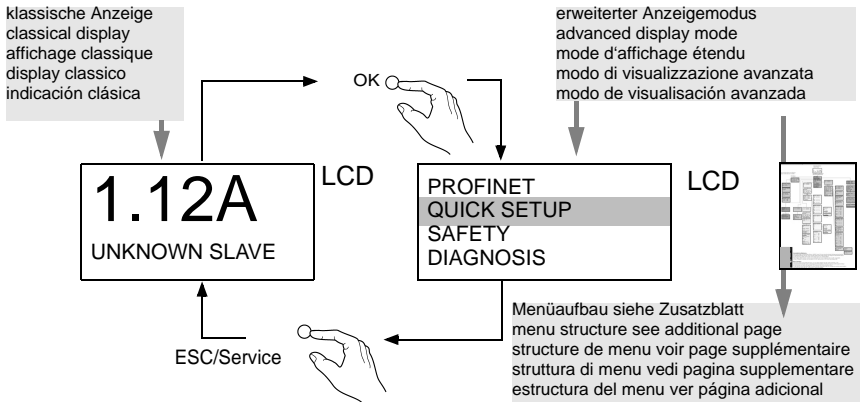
klassische Anzeige
classical display
affichage classique
display classico
indicación clásica

OK

erweiterter Anzeigemodus
advanced display mode
mode d'affichage étendu
modo di visualizzazione avanzata
modo de visualisación avanzada

1.12A
UNKNOWN SLAVE

LCD

PROFINET
QUICK SETUP
SAFETY
DIAGNOSIS

LCD

ESC/Service

Menüaufbau siehe Zusatzblatt
menu structure see additional page
structure de menu voir page supplémentaire
struttura di menu vedi pagina supplementare
estructura del menu ver página adicional